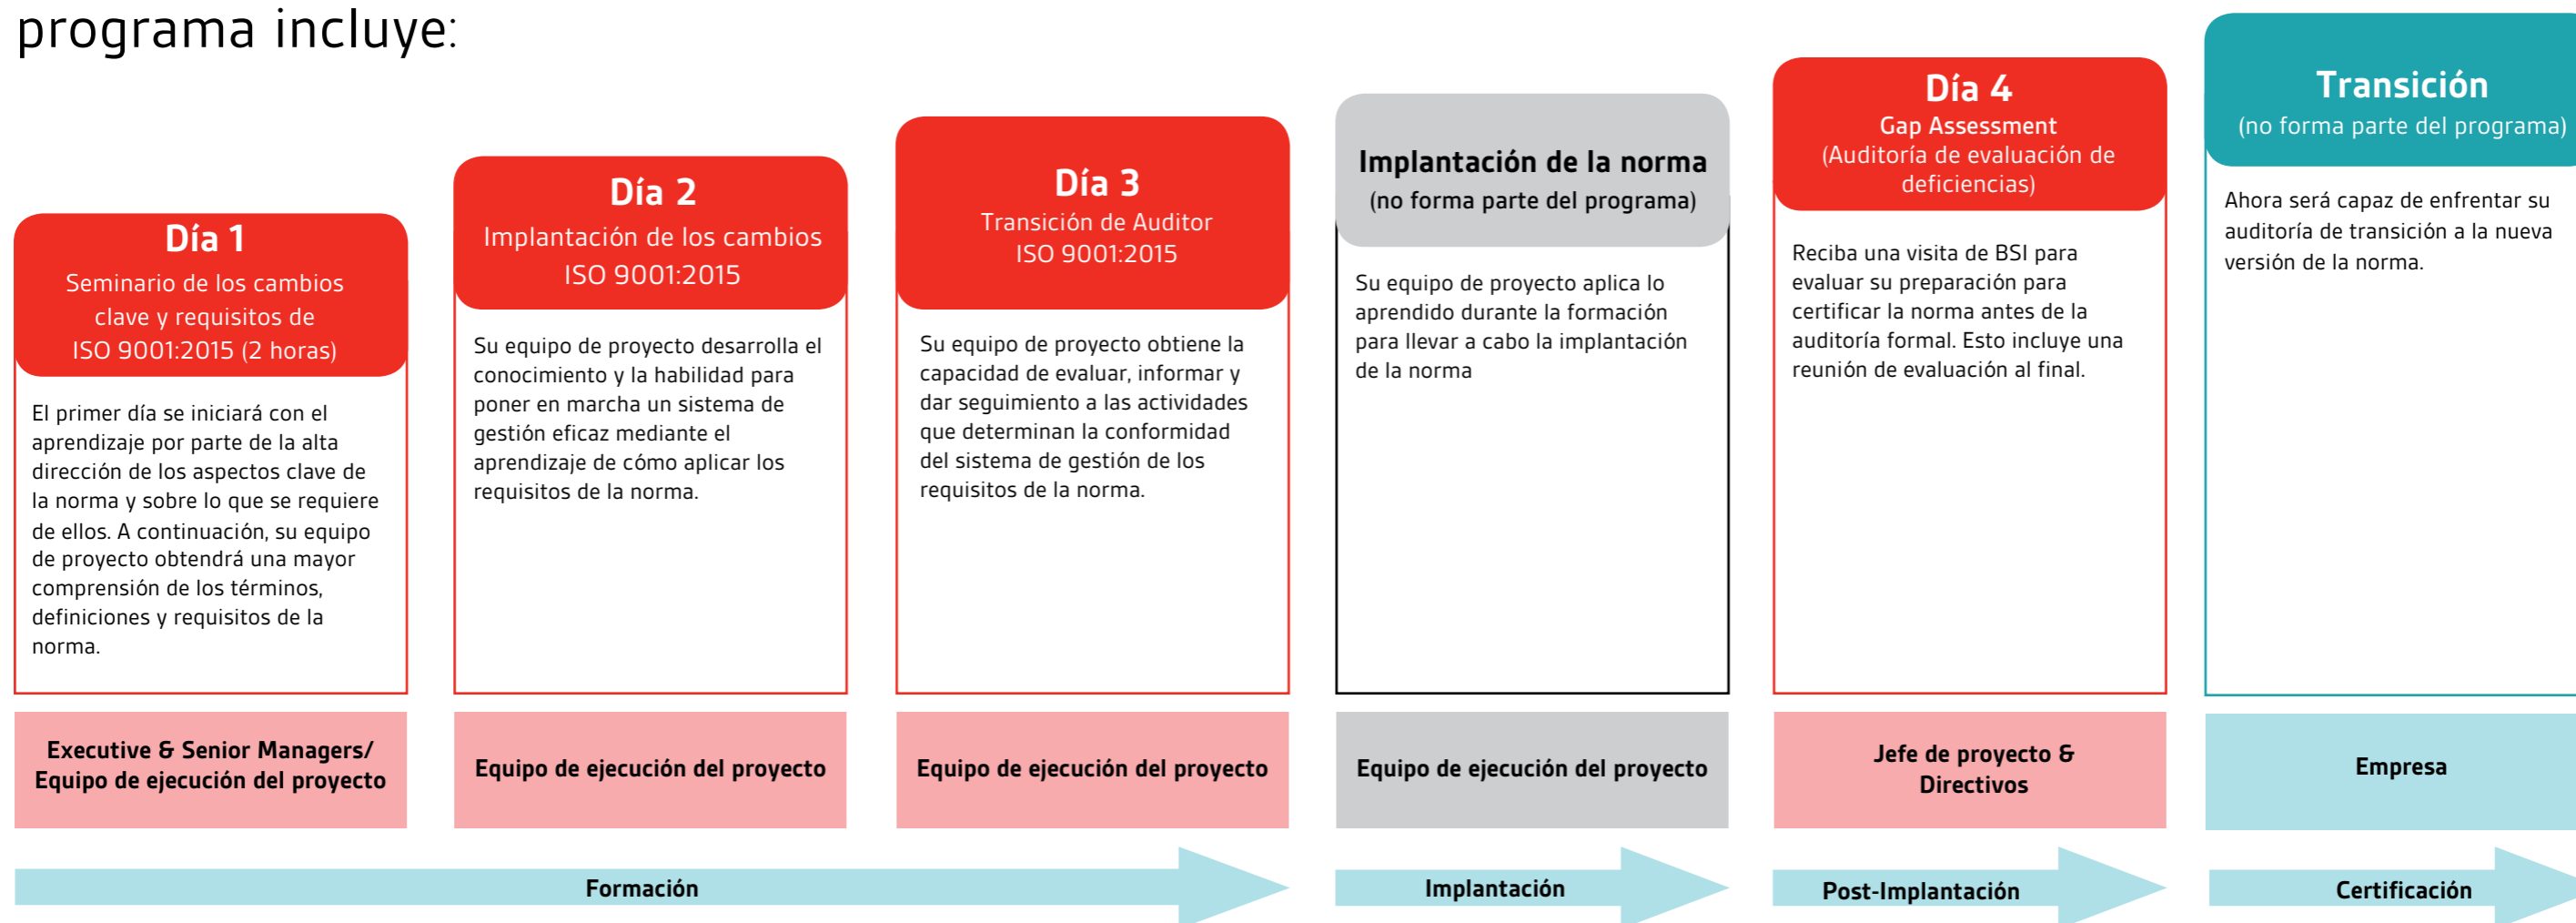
programa incluye:

Día 1
Seminario de los cambios clave y requisitos de ISO 9001:2015 (2 horas)

El primer día se iniciará con el aprendizaje por parte de la alta dirección de los aspectos clave de la norma y sobre lo que se requiere de ellos. A continuación, su equipo de proyecto obtendrá una mayor comprensión de los términos, definiciones y requisitos de la norma.

Executive & Senior Managers/ Equipo de ejecución del proyecto

Día 2
Implantación de los cambios ISO 9001:2015

Su equipo de proyecto desarrolla el conocimiento y la habilidad para poner en marcha un sistema de gestión eficaz mediante el aprendizaje de cómo aplicar los requisitos de la norma.

Equipo de ejecución del proyecto

Día 3
Transición de Auditor ISO 9001:2015

Su equipo de proyecto obtiene la capacidad de evaluar, informar y dar seguimiento a las actividades que determinan la conformidad del sistema de gestión de los requisitos de la norma.

Equipo de ejecución del proyecto

Formación

Implantación de la norma
(no forma parte del programa)

Su equipo de proyecto aplica lo aprendido durante la formación para llevar a cabo la implantación de la norma

Equipo de ejecución del proyecto

Implantación

Día 4
Gap Assessment
(Auditoría de evaluación de deficiencias)

Reciba una visita de BSI para evaluar su preparación para certificar la norma antes de la auditoría formal. Esto incluye una reunión de evaluación al final.

Jefe de proyecto & Directivos

Post-Implantación

Transición
(no forma parte del programa)

Ahora será capaz de enfrentar su auditoría de transición a la nueva versión de la norma.

Empresa

Certificación